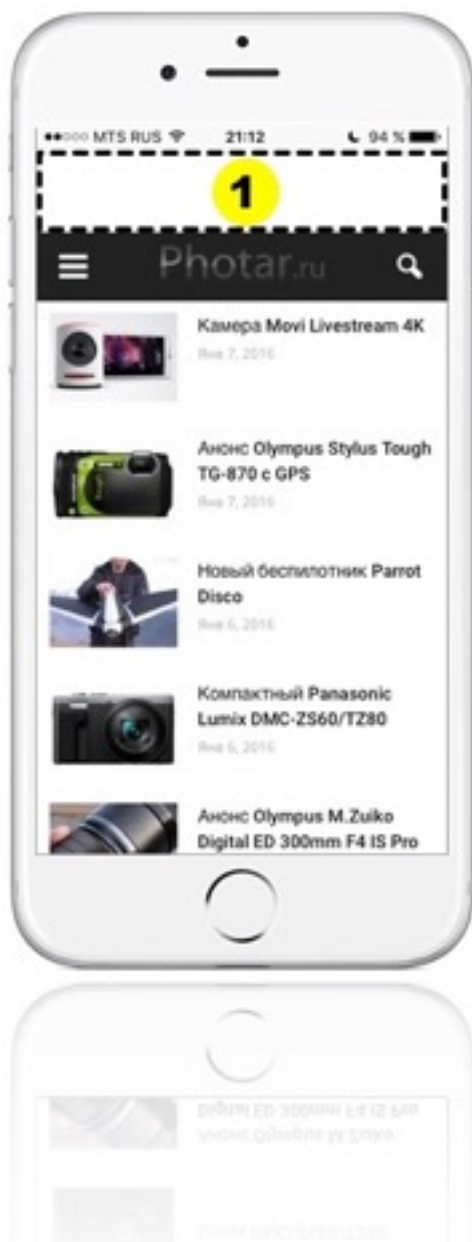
●●○○○ MTS RUS 21:12 94 %

1

Photar.ru

Камера Movi Livestream 4K
Янв 7, 2016

Анонс Olympus Stylus Tough TG-870 с GPS
Янв 7, 2016

Новый беспилотник Parrot Disco
Янв 6, 2016

Компактный Panasonic Lumix DMC-ZS60/TZ80
Янв 6, 2016

Анонс Olympus M.Zuiko Digital ED 300mm F4 IS Pro